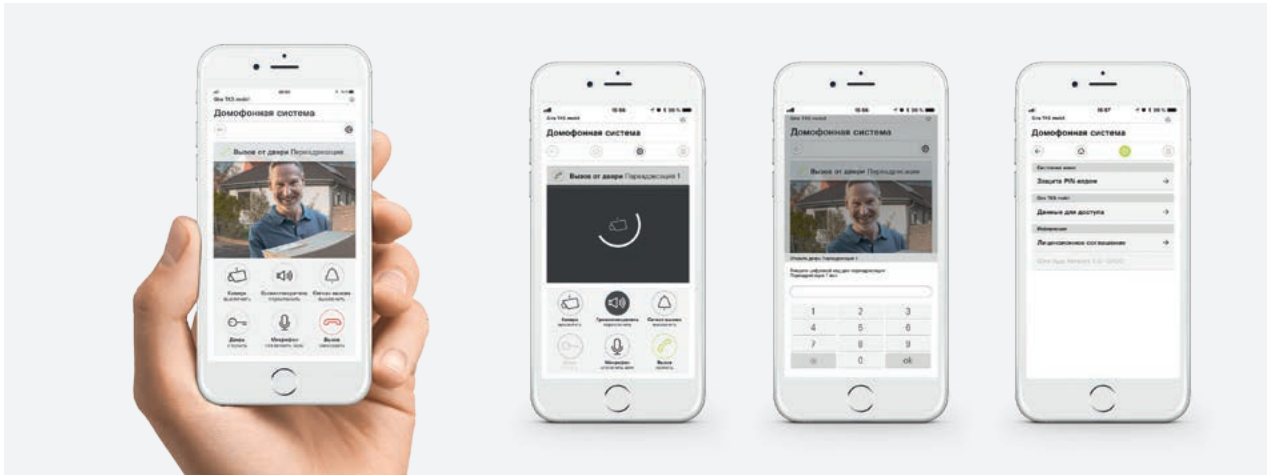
Gira TKS mobil
Домофонная система
Вызов от двери Передадресация
Камера
Громкоговоритель
Сигнал вызова
Дверь
Микрофон
Вызов

15:56
Gira TKS mobil
Домофонная система
Вызов от двери Передадресация 1
Камера
Громкоговоритель
Сигнал вызова
Дверь
Микрофон
Вызов

15:56
Домофонная система
Вызов от двери Передадресация
Открыть дверь Передадресация 1
1 2 3
4 5 6
7 8 9
0 ok

15:57
Gira TKS mobil
Домофонная система
Защита PIN-кодом
Данные для доступа
Лицензионное соглашение